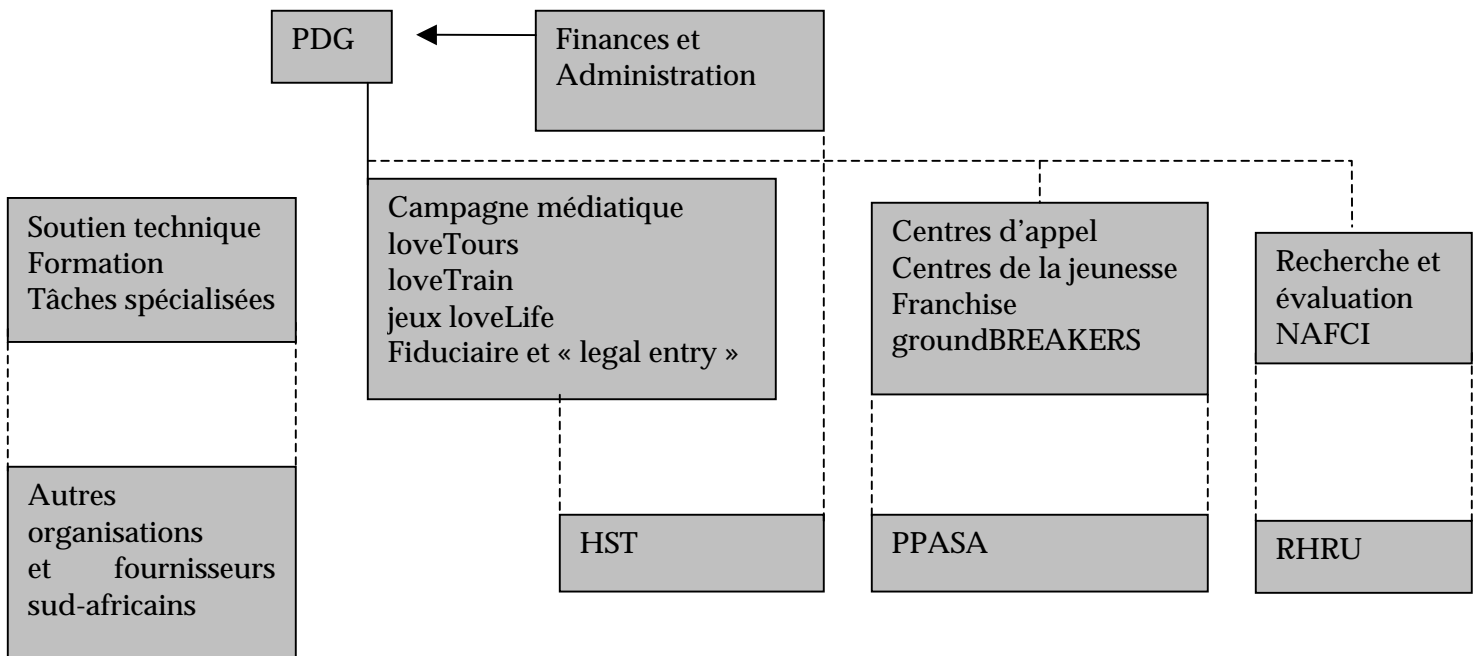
PDG

Finances et Administration

Soutien technique
Formation
Tâches spécialisées

Autres organisations et fournisseurs sud-africains

Campagne médiatique
loveTours
loveTrain
jeux loveLife
Fiduciaire et « legal entry »

HST

Centres d'appel
Centres de la jeunesse
Franchise
groundBREAKERS

PPASA

Recherche et évaluation
NAFCI

RHRU